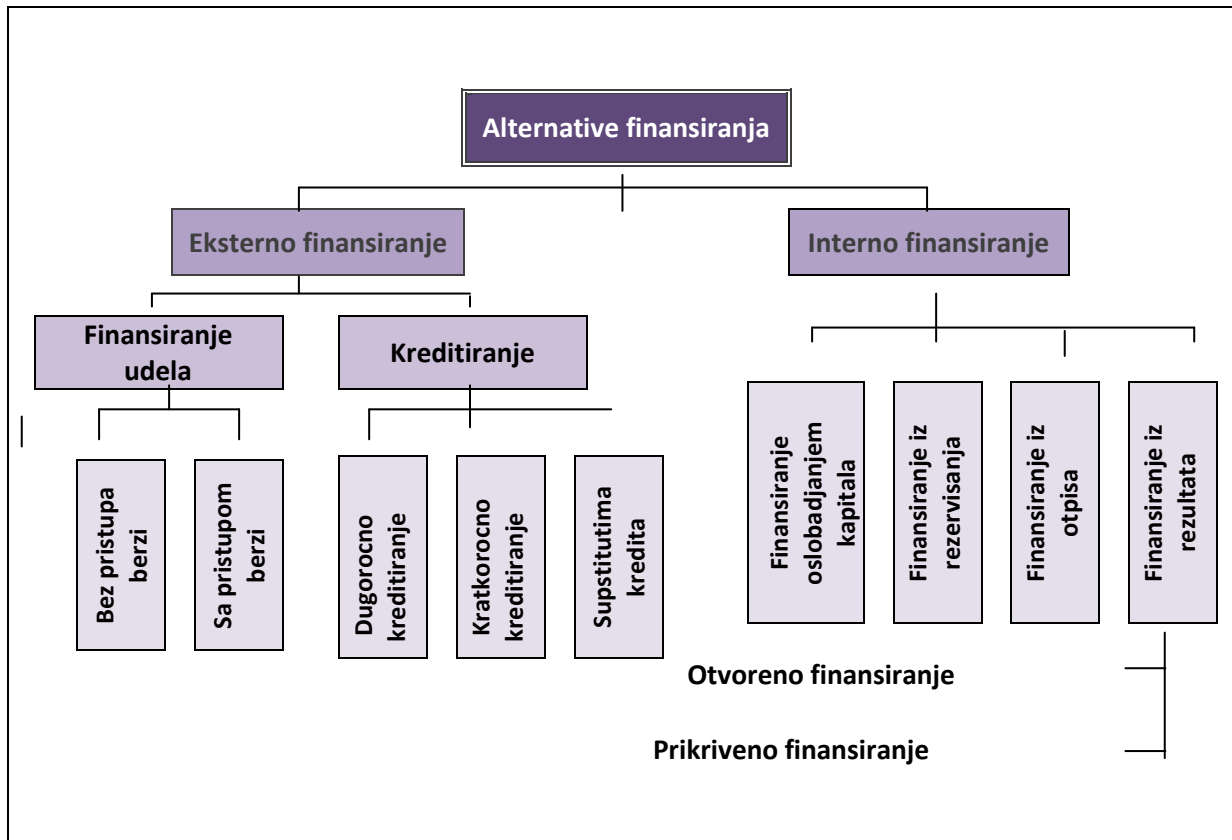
Alternative finansiranja

Eksterno finansiranje

Interno finansiranje

Finansiranje udela

Kreditiranje

Bez pristupa berzi

Sa pristupom berzi

Dugorocno kreditiranje

Kratkorocno kreditiranje

Supstitutima kredita

Finansiranje oslobadjanjem kapitala

Finansiranje iz rezervisanja

Finansiranje iz otpisa

Finansiranje iz rezultata

Otvoreno finansiranje

Prikriveno finansiranje